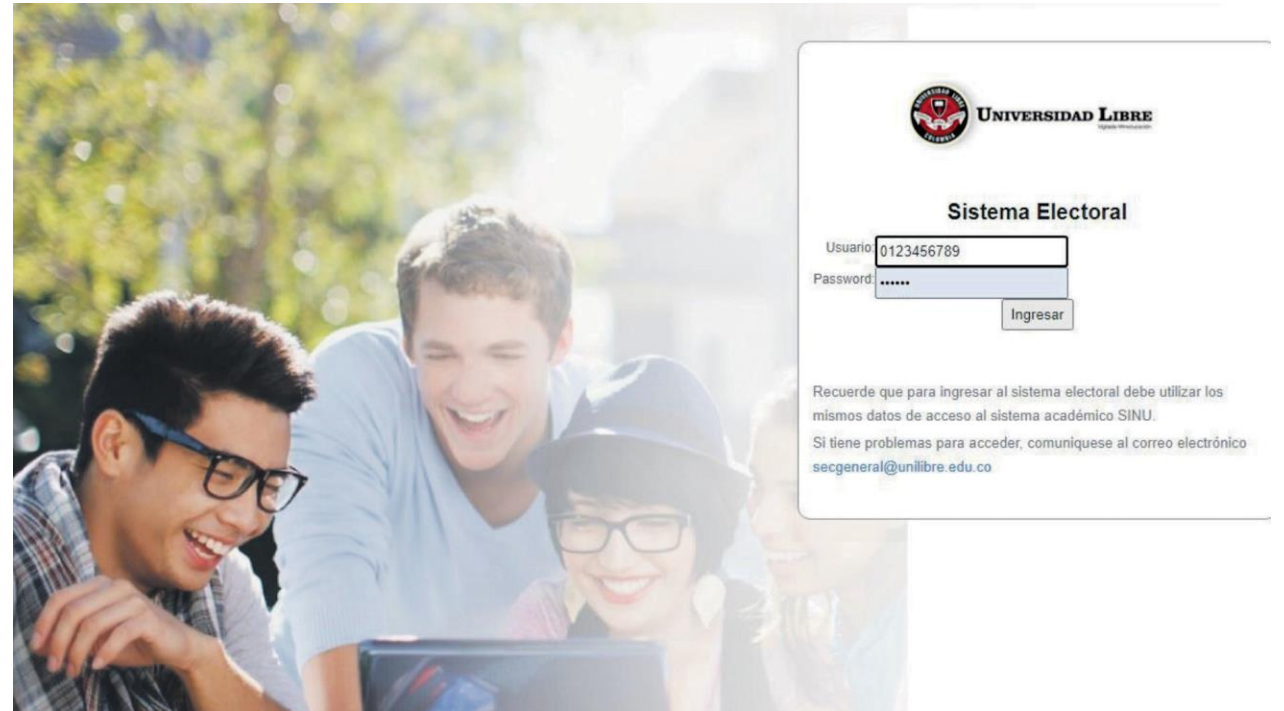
UNIVERSIDAD LIBRE
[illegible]

Sistema Electoral

Usuario: 0123456789
Password: ••••••
Ingresar

Recuerde que para ingresar al sistema electoral debe utilizar los mismos datos de acceso al sistema académico SINU.

Si tiene problemas para acceder, comuniquese al correo electrónico secgeneral@unilibre.edu.co